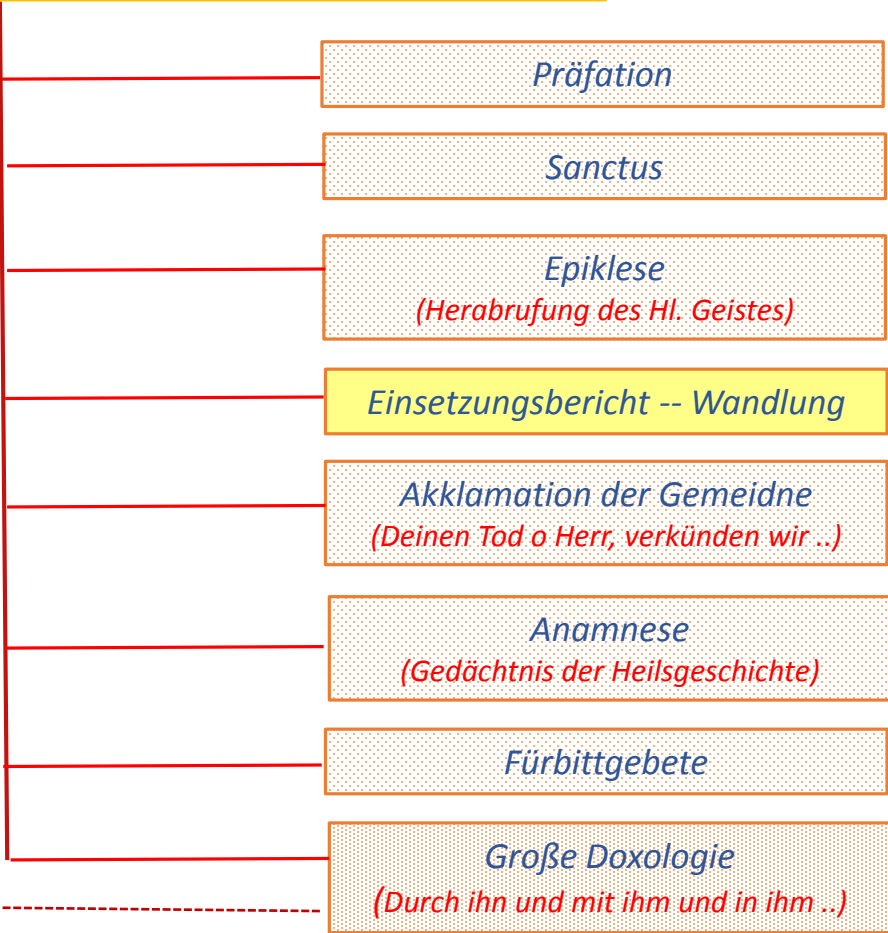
Präfation

Sanctus

Epiklese
(Herabrufung des Hl. Geistes)

Einsetzungsbericht -- Wandlung

Akklamation der Gemeidne
(Deinen Tod o Herr, verkünden wir ..)

Anamnese
(Gedächtnis der Heilsgeschichte)

Fürbittgebete

Große Doxologie
(Durch ihn und mit ihm und in ihm ..)